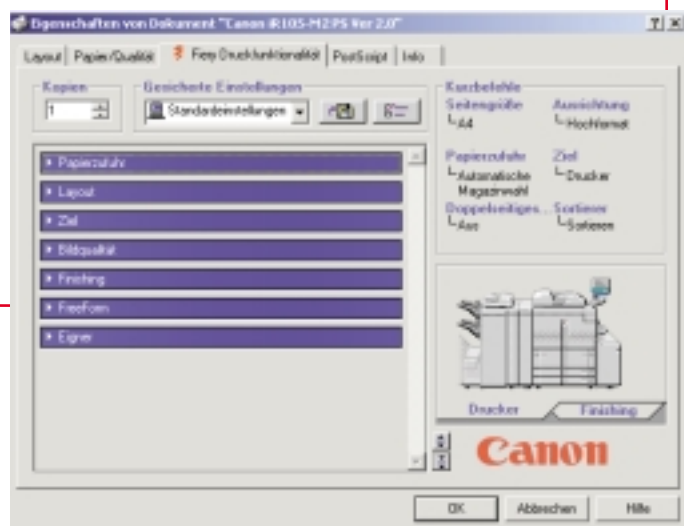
Eigenschaften von Dokument "Canon iR105-M2 PS Ver 2.0"

?| ×

Layout | Papier/Qualität | Fiery Druckfunktionalität | PostScript | Info

Kopien

1

Gesicherte Einstellungen

Standardeinstellungen

Kurzbefehle

Seitengröße
A4

Ausrichtung
Hochformat

Papierzufuhr
Automatische Magazinwahl

Ziel
Drucker

Doppelseitiges...
Aus

Sortierer
Sortieren

Papierzufuhr

Layout

Ziel

Bildqualität

Finishing

FreeForm

Eigner

Drucker

Finishing

Canon

OK

Abbrechen

Hilfe